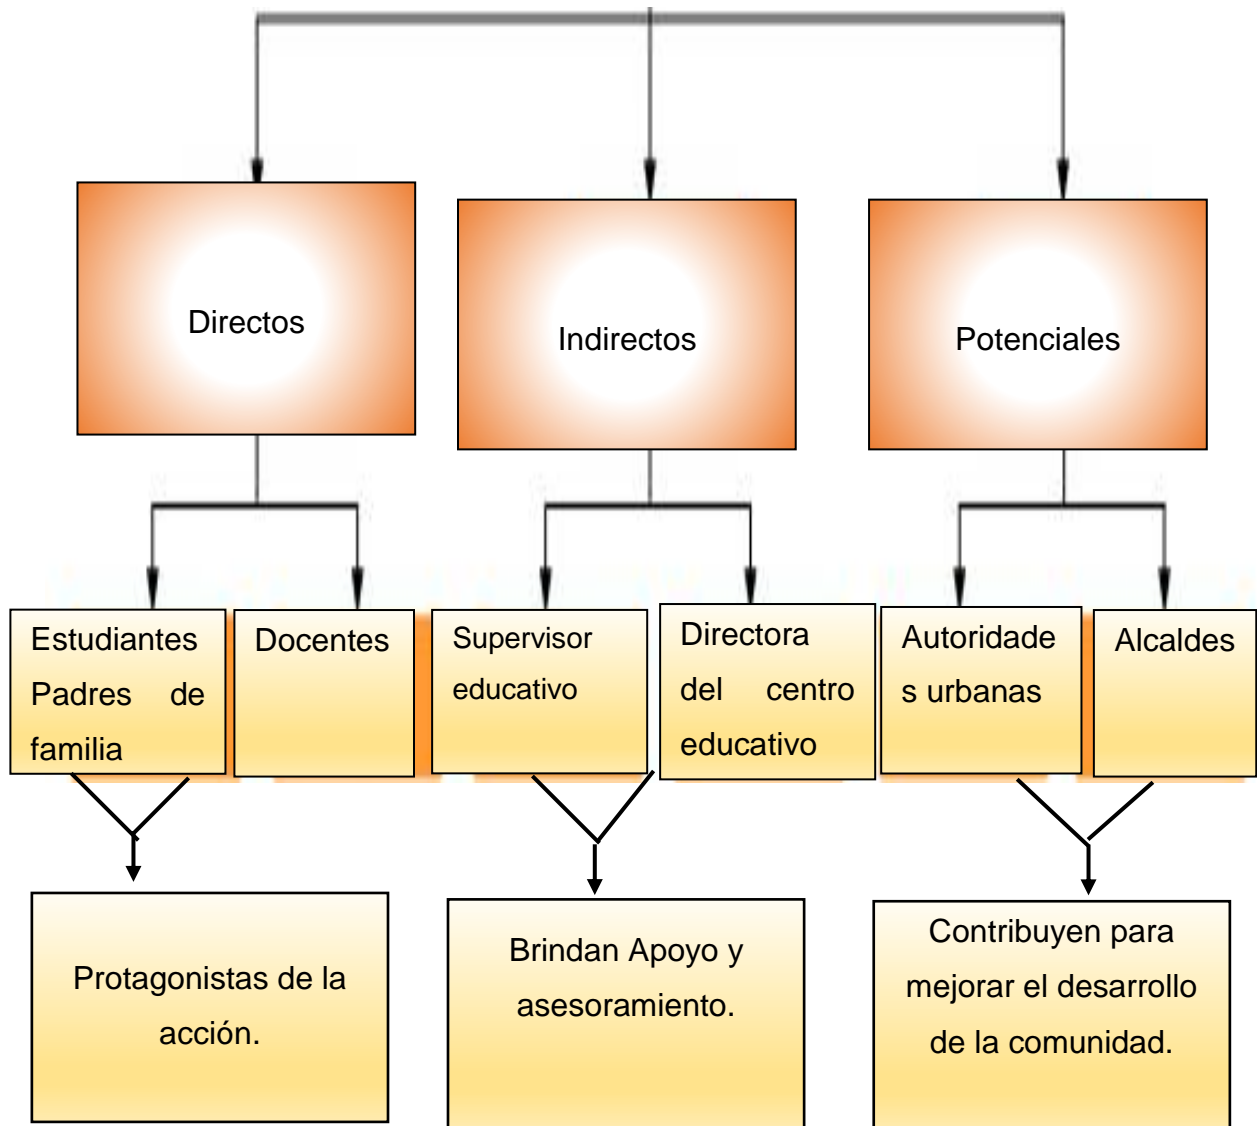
Directos

Indirectos

Potenciales

Estudiantes Padres de familia

Docentes

Supervisor educativo

Directora del centro educativo

Autoridades urbanas

Alcaldes

Protagonistas de la acción.

Brindan Apoyo y asesoramiento.

Contribuyen para mejorar el desarrollo de la comunidad.